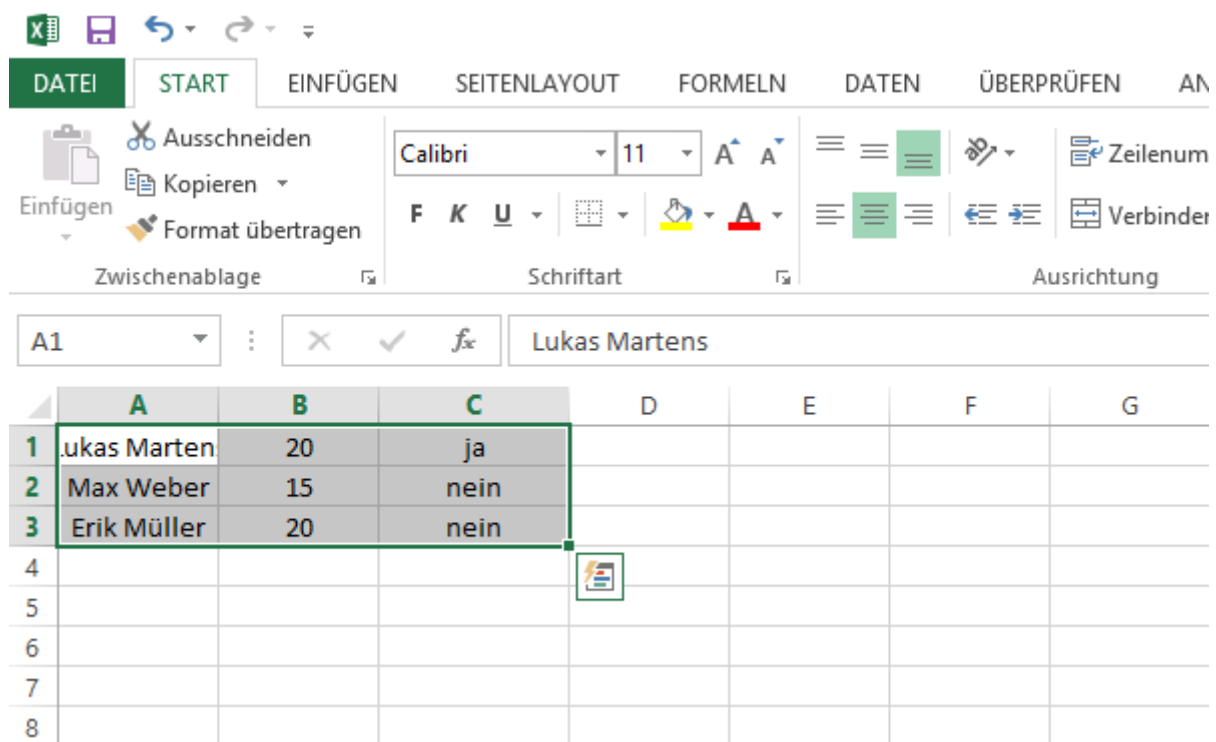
DATEI START EINFÜGEN SEITENLAYOUT FORMELN DATEN ÜBERPRÜFEN AN

Ausschneiden
Kopieren
Einfügen
Format übertragen
Zwischenablage

Calibri 11
F K U
Schriftart

Zeilenum
Verbinden
Ausrichtung

A1 Lukas Martens

| | A | B | C | D | E | F | G |
|---|---|---|---|---|---|---|---|
| 1 | .ukas Marten: | 20 | ja | | | | |
| 2 | Max Weber | 15 | nein | | | | |
| 3 | Erik Müller | 20 | nein | | | | |
| 4 | | | | | | | |
| 5 | | | | | | | |
| 6 | | | | | | | |
| 7 | | | | | | | |
| 8 | | | | | | | |